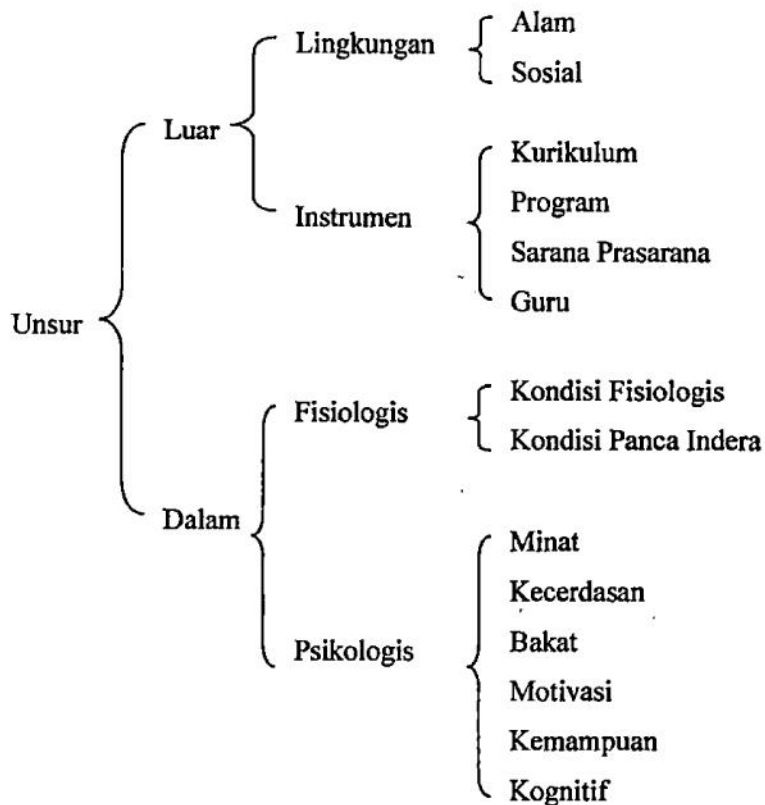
Unsur

Luar

Lingkungan

Alam

Sosial

Instrumen

Kurikulum

Program

Sarana Prasarana

Guru

Dalam

Fisiologis

Kondisi Fisiologis

Kondisi Panca Indera

Psikologis

Minat

Kecerdasan

Bakat

Motivasi

Kemampuan

Kognitif